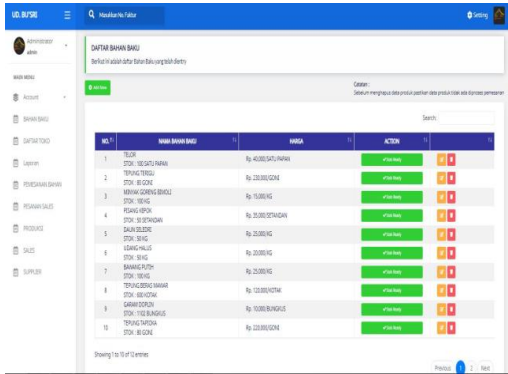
UD. BU'SRI

Masukkan No. Faktur

Setting

Administrator
admin

MAIN MENU

Account

BAHAN BAKU

DAFTAR TOKO

Laporan

PEMESANAN BAHAN

PESANAN SALES

PRODUKSI

SALES

SUPPLIER

DAFTAR BAHAN BAKU

Berikut ini adalah daftar Bahan Baku yang telah dientry

Add New

Catatan :
Sebelum menghapus data produk pastikan data produk tidak ada diproses pemesanan

Search:

| NO. | NAMA BAHAN BAKU | HARGA | ACTION | |
|---|---|---|---|---|
| 1 | TELOR STOK : 100 SATU PAPAN | Rp. 40.000/SATU PAPAN | Edit Ready | |
| 2 | TEPUNG TERIGU STOK : 80 GONI | Rp. 220.000/GONI | Edit Ready | |
| 3 | MINYAK GORENG BIMOLI STOK : 100 KG | Rp. 15.000/KG | Edit Ready | |
| 4 | PISANG KEPOK STOK : 50 SETANDAN | Rp. 35.000/SETANDAN | Edit Ready | |
| 5 | DAUN SELEDRI STOK : 50 KG | Rp. 20.000/KG | Edit Ready | |
| 6 | UDANG HALUS STOK : 50 KG | Rp. 20.000/KG | Edit Ready | |
| 7 | BAWANG PUTIH STOK : 100 KG | Rp. 25.000/KG | Edit Ready | |
| 8 | TEPUNG BERAS MAWAR STOK : 600 KOTAK | Rp. 120.000/KOTAK | Edit Ready | |
| 9 | GARAM DORLIN STOK : 1102 BUNGKUS | Rp. 10.000/BUNGKUS | Edit Ready | |
| 10 | TEPUNG TAPIOKA STOK : 80 GONI | Rp. 220.000/GONI | Edit Ready | |

Showing 1 to 10 of 12 entries

Previous 1 2 Next